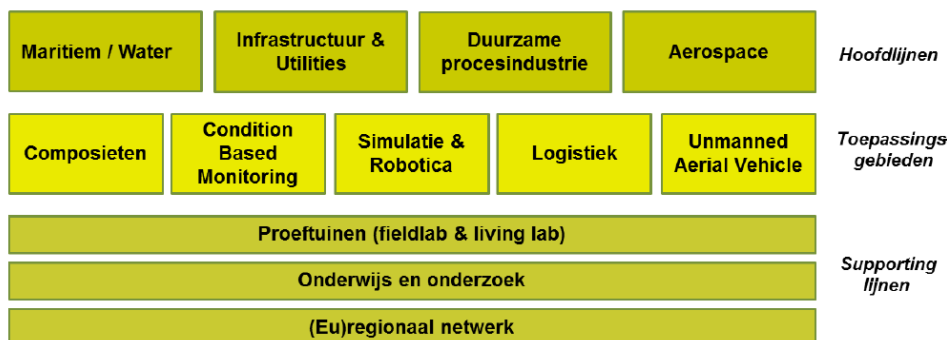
Maritiem / Water

Infrastructuur & Utilities

Duurzame procesindustrie

Aerospace

Hoofdlijnen

Composieten

Condition Based Monitoring

Simulatie & Robotica

Logistiek

Unmanned Aerial Vehicle

Toepassings gebieden

Proeftuinen (fieldlab & living lab)

Onderwijs en onderzoek

(Eu)regionaal netwerk

Supporting lijnen